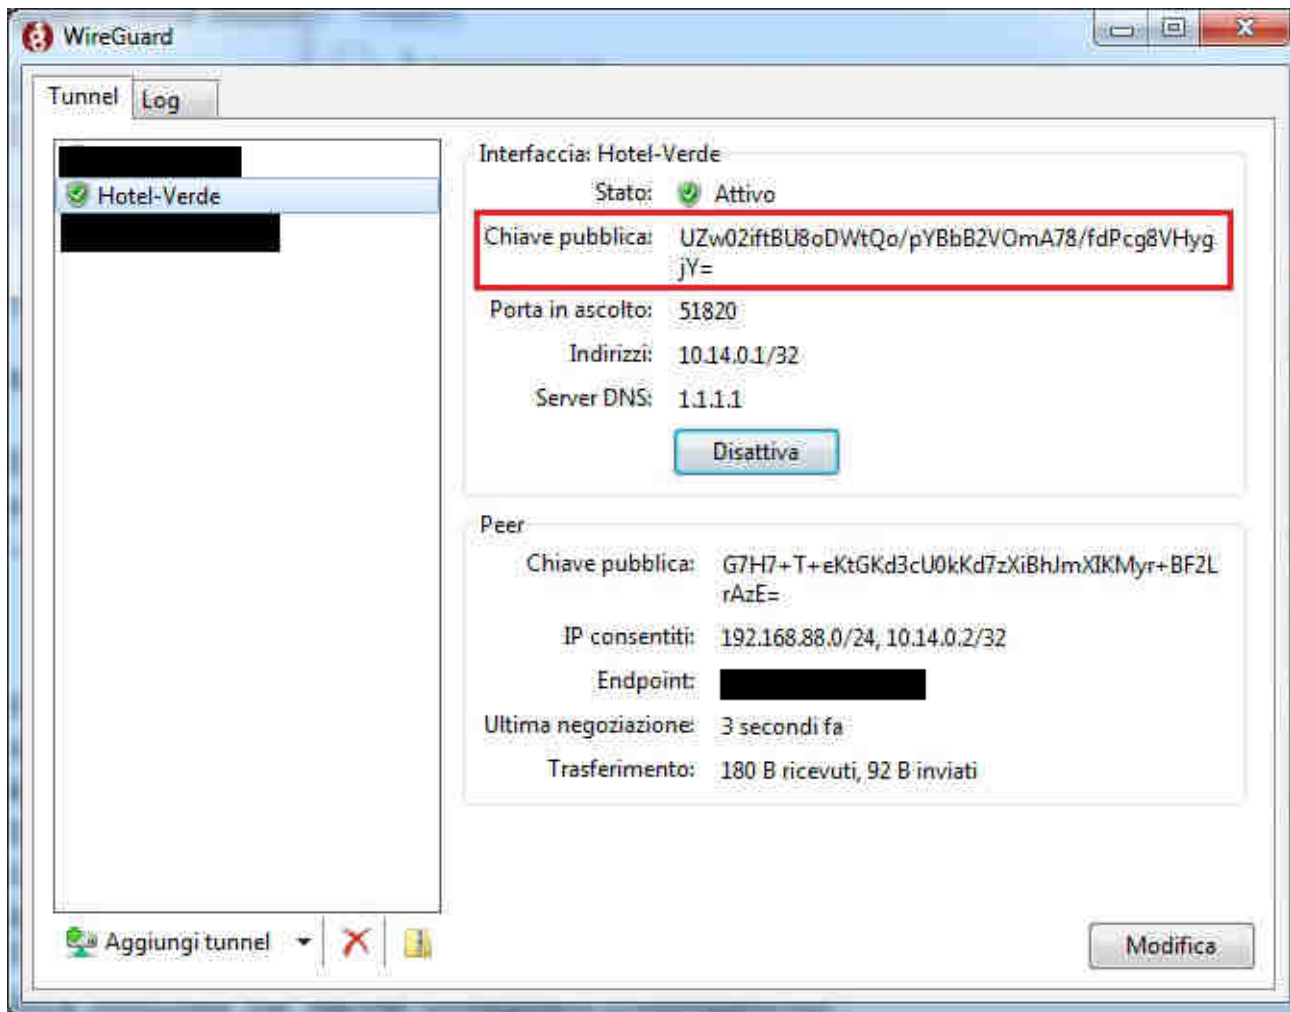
WireGuard

Tunnel Log

Hotel-Verde

Interfaccia: Hotel-Verde

Stato: Attivo

Chiave pubblica: UZw02iftBU8oDWtQo/pYBbB2VOmA78/fdPcg8VHygjY=

Porta in ascolto: 51820

Indirizzi: 10.14.0.1/32

Server DNS: 1.1.1.1

Disattiva

Peer

Chiave pubblica: G7H7+T+eKtGKd3cU0kKd7zXiBhJmXIKMyr+BF2LrAzE=

IP consentiti: 192.168.88.0/24, 10.14.0.2/32

Endpoint:

Ultima negoziazione: 3 secondi fa

Trasferimento: 180 B ricevuti, 92 B inviati

Aggiungi tunnel

Modifica